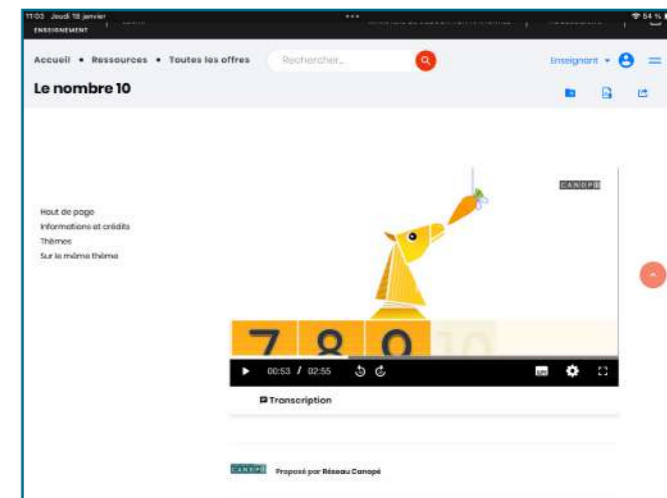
11:03 Jeudi 18 janvier
ENSEIGNEMENT

54 %

Accueil • Ressources • Toutes les offres

Rechercher...

Enseignant

Le nombre 10

Haut de page
Informations et crédits
Thèmes
Sur le même thème

CANOPÉ

7 8 9 10

00:53 / 02:55

Transcription

CANOPÉ Proposé par Réseau Canopé